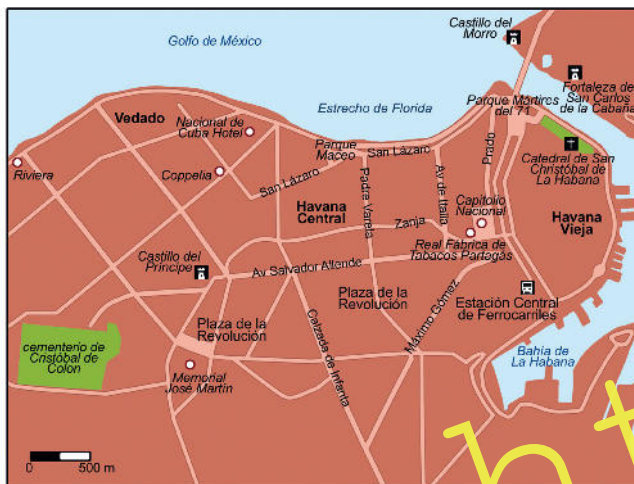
Golfo de México

Castillo del Morro

Fortaleza de San Carlos de la Cabaña

Estrecho de Florida

Parque Mártires del 71

Vedado

Nacional de Cuba Hotel

Parque Maceo

San Lázaro

Catedral de San Christóbal de La Habana

Riviera

Coppelia

San Lázaro

Padre Varela

Av. de Italia

Prado

Havana Central

Capitolio Nacional

Havana Vieja

Zanja

Real Fábrica de Tabacos Partagás

Castillo del Príncipe

Av. Salvador Allende

Plaza de la Revolución

Estación Central de Ferrocarriles

Máximo Gómez

Plaza de la Revolución

cementerio de Cristóbal de Colón

Calzada de Infanta

Bahía de La Habana

Memorial José Martín

0

500 m